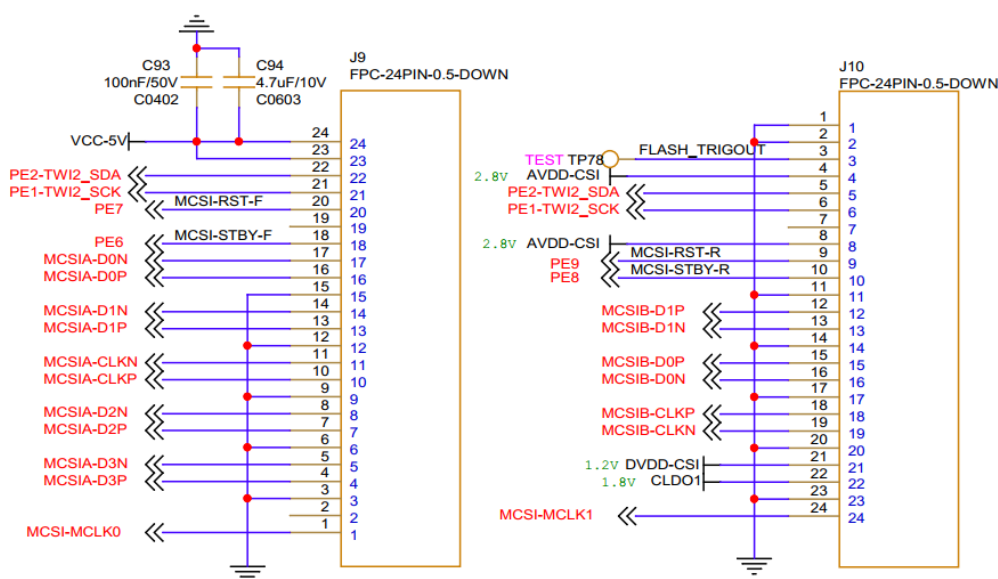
C93
100nF/50V
C0402

C94
4.7uF/10V
C0603

J9
FPC-24PIN-0.5-DOWN

VCC-5V
24 24
23 23
PE2-TWI2_SDA 22 22
PE1-TWI2_SCK 21 21
PE7 MCSI-RST-F 20 20
19 19
PE6 MCSI-STBY-F 18 18
MCSIA-D0N 17 17
MCSIA-D0P 16 16
15 15
MCSIA-D1N 14 14
MCSIA-D1P 13 13
12 12
MCSIA-CLKN 11 11
MCSIA-CLKP 10 10
9 9
MCSIA-D2N 8 8
MCSIA-D2P 7 7
6 6
MCSIA-D3N 5 5
MCSIA-D3P 4 4
3 3
2 2
MCSI-MCLK0 1 1

J10
FPC-24PIN-0.5-DOWN

1 1
2 2
TEST TP78 FLASH_TRIGOUT 3 3
2.8V AVDD-CSI 4 4
PE2-TWI2_SDA 5 5
PE1-TWI2_SCK 6 6
7 7
2.8V AVDD-CSI 8 8
PE9 MCSI-RST-R 9 9
PE8 MCSI-STBY-R 10 10
11 11
MCSIB-D1P 12 12
MCSIB-D1N 13 13
14 14
MCSIB-D0P 15 15
MCSIB-D0N 16 16
17 17
MCSIB-CLKP 18 18
MCSIB-CLKN 19 19
20 20
1.2V DVDD-CSI 21 21
1.8V CLDO1 22 22
23 23
MCSI-MCLK1 24 24